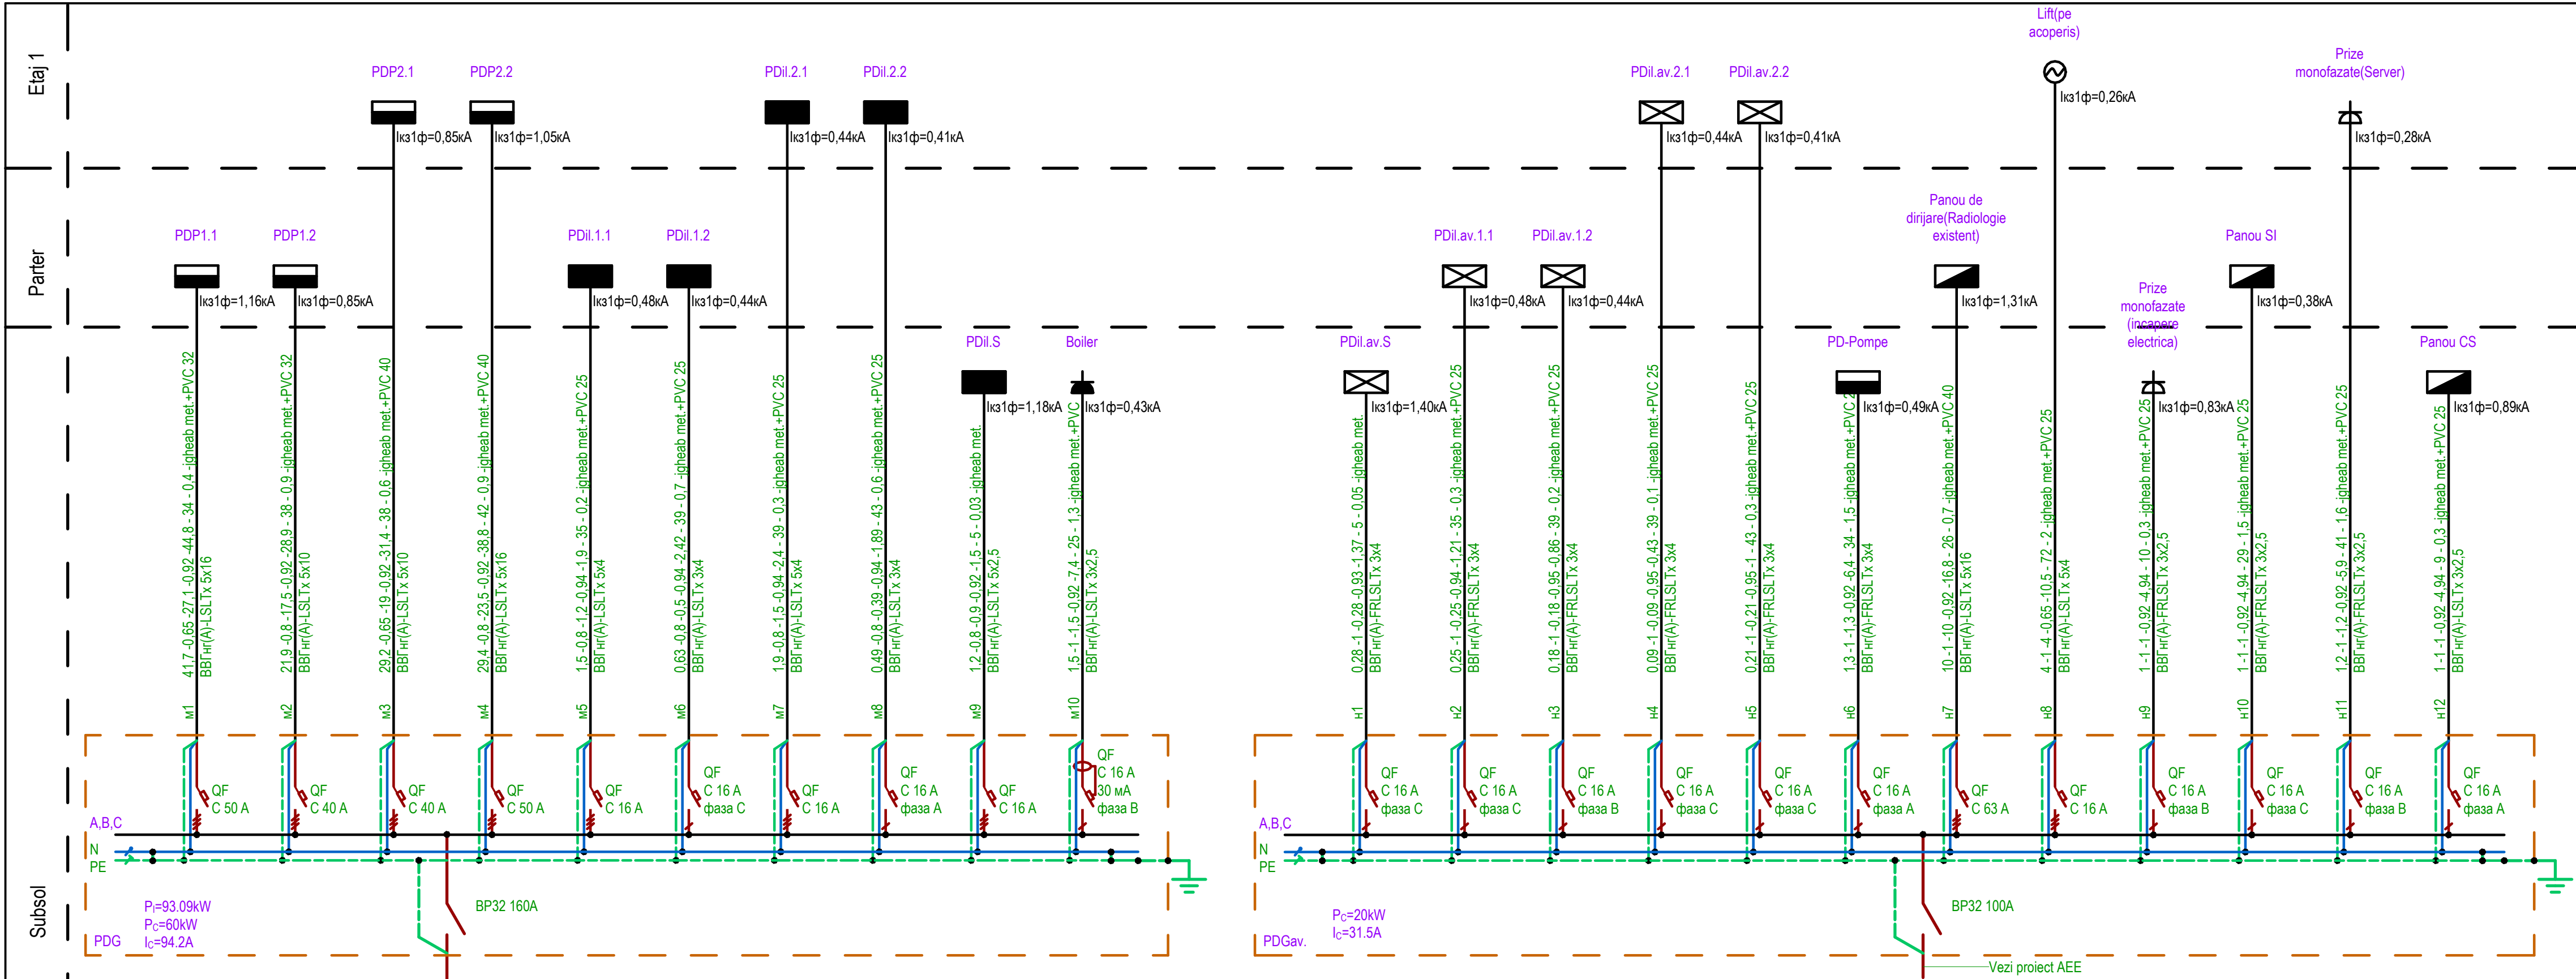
Etaj 1

Parter

Subsol

PDP2.1 PDP2.2 PDil.2.1 PDil.2.2 PDil.av.2.1 PDil.av.2.2 Lift(pe acoperis) Prize monofazate(Server)

Iкз1ф=0,85кА Iкз1ф=1,05кА Iкз1ф=0,44кА Iкз1ф=0,41кА Iкз1ф=0,44кА Iкз1ф=0,41кА Iкз1ф=0,26кА Iкз1ф=0,28кА

PDP1.1 PDP1.2 PDil.1.1 PDil.1.2 PDil.av.1.1 PDil.av.1.2 Panou de dirijare(Radiologie existent) Panou SI

Iкз1ф=1,16кА Iкз1ф=0,85кА Iкз1ф=0,48кА Iкз1ф=0,44кА Iкз1ф=0,48кА Iкз1ф=0,44кА Iкз1ф=1,31кА Iкз1ф=0,38кА

PDil.S Boiler PDil.av.S PD-Pompe Prize monofazate (incapere electrica) Panou CS

Iкз1ф=1,18кА Iкз1ф=0,43кА Iкз1ф=1,40кА Iкз1ф=0,49кА Iкз1ф=0,83кА Iкз1ф=0,89кА

м1 41,7 -0,65 -27,1 -0,92 -44,8 - 34 - 0,4 -igheab met.+PVC 32 ВВГнг(А)-LSLTx 5x16
м2 21,9 -0,8 -17,5 -0,92 -28,9 - 38 - 0,9 -igheab met.+PVC 32 ВВГнг(А)-LSLTx 5x10
м3 29,2 -0,65 -19 -0,92 -31,4 - 38 - 0,6 -igheab met.+PVC 40 ВВГнг(А)-LSLTx 5x10
м4 29,4 -0,8 -23,5 -0,92 -38,8 - 42 - 0,9 -igheab met.+PVC 40 ВВГнг(А)-LSLTx 5x16
м5 1,5 -0,8 -1,2 -0,94 -1,9 - 35 - 0,2 -igheab met.+PVC 25 ВВГнг(А)-LSLTx 5x4
м6 0,63 -0,8 -0,5 -0,94 -2,42 - 39 - 0,7 -igheab met.+PVC 25 ВВГнг(А)-LSLTx 3x4
м7 1,9 -0,8 -1,5 -0,94 -2,4 - 39 - 0,3 -igheab met.+PVC 25 ВВГнг(А)-LSLTx 5x4
м8 0,49 -0,8 -0,39 -0,94 -1,89 - 43 - 0,6 -igheab met.+PVC 25 ВВГнг(А)-LSLTx 3x4
м9 1,2 -0,8 -0,9 -0,92 -1,5 - 5 - 0,03 -igheab met. ВВГнг(А)-LSLTx 5x2,5
м10 1,5 -1 -1,5 -0,92 -7,4 - 25 - 1,3 -igheab met.+PVC ВВГнг(А)-LSLTx 3x2,5
н1 0,28 -1 -0,28 -0,93 -1,37 - 5 - 0,05 -igheab met. ВВГнг(А)-FRLSLTx 3x4
н2 0,25 -1 -0,25 -0,94 -1,21 - 35 - 0,3 -igheab met.+PVC 25 ВВГнг(А)-FRLSLTx 3x4
н3 0,18 -1 -0,18 -0,95 -0,86 - 39 - 0,2 -igheab met.+PVC 25 ВВГнг(А)-FRLSLTx 3x4
н4 0,09 -1 -0,09 -0,95 -0,43 - 39 - 0,1 -igheab met.+PVC 25 ВВГнг(А)-FRLSLTx 3x4
н5 0,21 -1 -0,21 -0,95 -1 - 43 - 0,3 -igheab met.+PVC 25 ВВГнг(А)-FRLSLTx 3x4
н6 1,3 -1 -1,3 -0,92 -6,4 - 34 - 1,5 -igheab met.+PVC 25 ВВГнг(А)-FRLSLTx 3x4
н7 10 -1 -10 -0,92 -16,8 - 26 - 0,7 -igheab met.+PVC 40 ВВГнг(А)-LSLTx 5x16
н8 4 -1 -4 -0,65 -10,5 - 72 - 2 -igheab met.+PVC 25 ВВГнг(А)-LSLTx 5x4
н9 1 -1 -1 -0,92 -4,94 - 10 - 0,3 -igheab met.+PVC 25 ВВГнг(А)-FRLSLTx 3x2,5
н10 1 -1 -1 -0,92 -4,94 - 29 - 1,5 -igheab met.+PVC 25 ВВГнг(А)-FRLSLTx 3x2,5
н11 1,2 -1 -1,2 -0,92 -5,9 - 41 - 1,6 -igheab met.+PVC 25 ВВГнг(А)-FRLSLTx 3x2,5
н12 1 -1 -1 -0,92 -4,94 - 9 - 0,3 -igheab met.+PVC 25 ВВГнг(А)-LSLTx 3x2,5

QF C 50 A; QF C 40 A; QF C 40 A; QF C 50 A; QF C 16 A; QF C 16 A фаза C; QF C 16 A; QF C 16 A фаза A; QF C 16 A; QF C 16 A 30 мА фаза B

QF C 16 A фаза C; QF C 16 A фаза C; QF C 16 A фаза B; QF C 16 A фаза C; QF C 16 A фаза C; QF C 16 A фаза A; QF C 63 A; QF C 16 A; QF C 16 A фаза B; QF C 16 A фаза C; QF C 16 A фаза B; QF C 16 A фаза A

A,B,C
N
PE

A,B,C
N
PE

BP32 160A

Pi=93.09kW
Pc=60kW
Ic=94.2A
PDG

BP32 100A

Pc=20kW
Ic=31.5A
PDGav.

Vezi proiect AEE